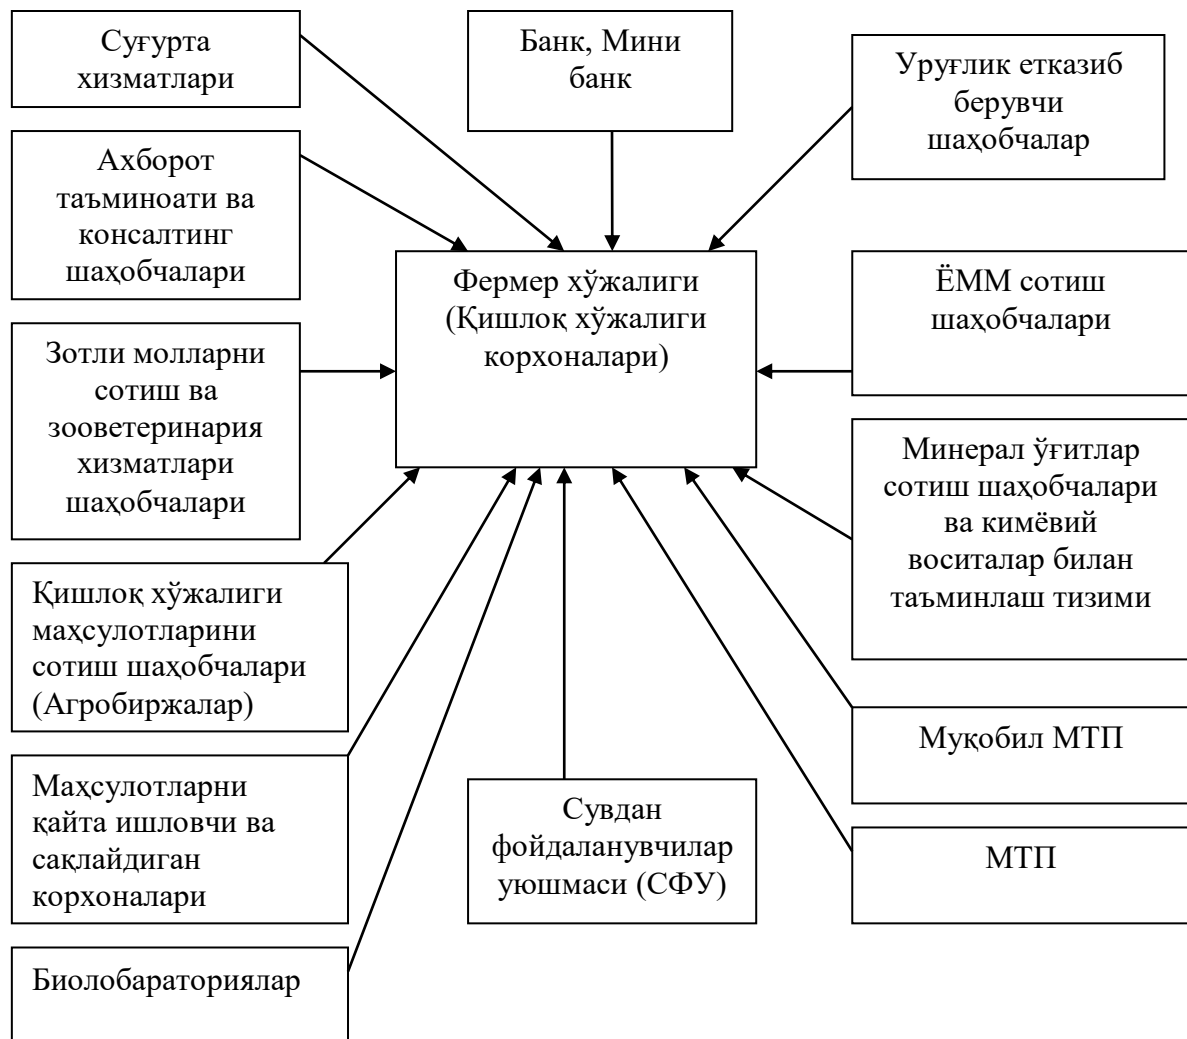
Суғурта хизматлари

Банк, Мини банк

Уруғлик етказиб берувчи шаҳобчалар

Ахборот таъминоати ва консалтинг шаҳобчалари

Фермер хўжалиги (Қишлоқ хўжалиги корхоналари)

ЁММ сотиш шаҳобчалари

Зотли молларни сотиш ва зооветеринария хизматлари шаҳобчалари

Минерал ўғитлар сотиш шаҳобчалари ва кимёвий воситалар билан таъминлаш тизими

Қишлоқ хўжалиги маҳсулотларини сотиш шаҳобчалари (Агробиржалар)

Муқобил МТП

Маҳсулотларни қайта ишловчи ва сақлайдиган корхоналари

Сувдан фойдаланувчилар уюшмаси (СФУ)

МТП

Биолобараториялар